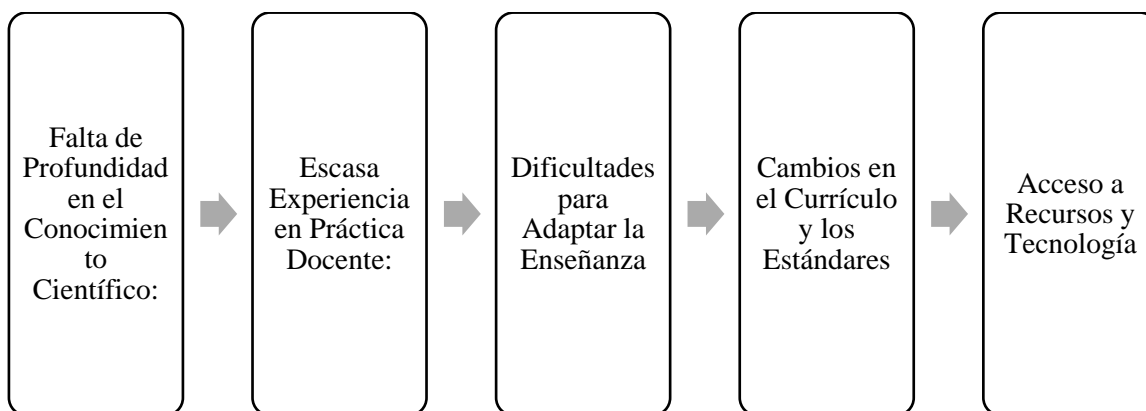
Falta de Profundidad en el Conocimiento Científico:

Escasa Experiencia en Práctica Docente:

Dificultades para Adaptar la Enseñanza

Cambios en el Currículo y los Estándares

Acceso a Recursos y Tecnología